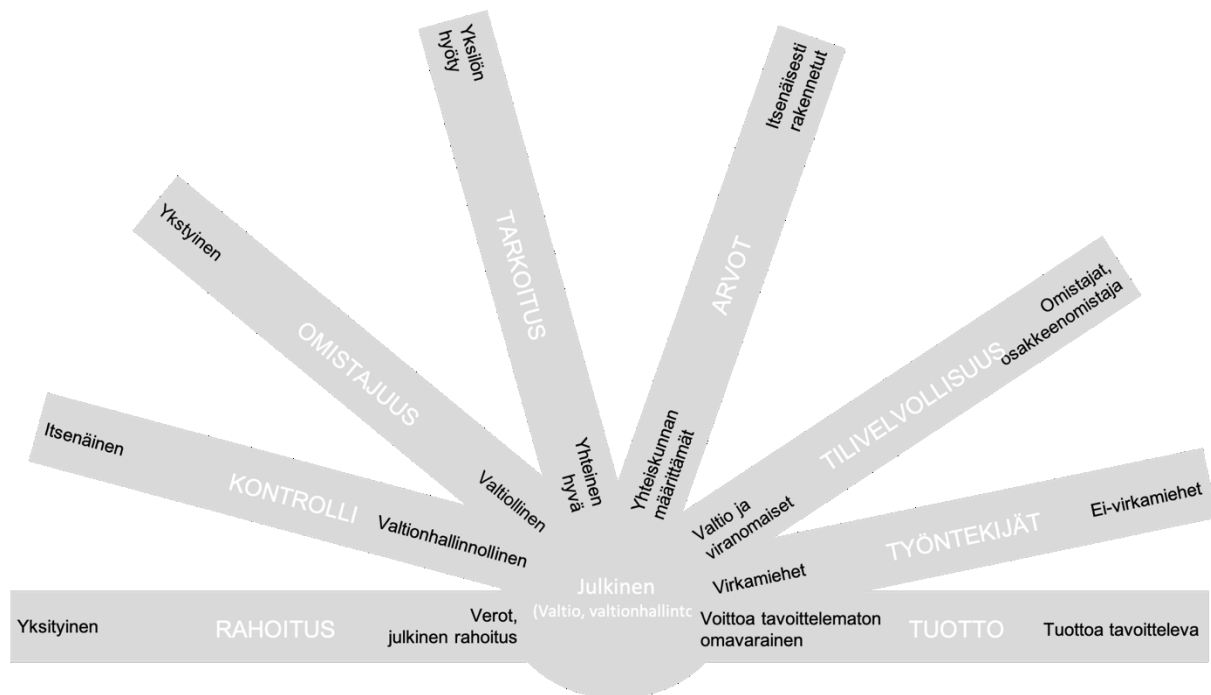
Yksilön hyöty

TARKOITUS

Yhteinen hyvä

Itsenäisesti rakennetut

ARVOT

Yhteiskunnan määrittämät

Ykstyinen

OMISTAJUUS

Valtiollinen

Omistajat, osakkeenomistaja

TILIVELVOLLISUUS

Valtio ja viranomaiset

Itsenäinen

KONTROLLI

Valtionhallinnollinen

Ei-virkamiehet

TYÖNTEKIJÄT

Virkamiehet

Julkinen (Valtio, valtionhallintc

Yksityinen

RAHOITUS

Verot, julkinen rahoitus

Voittoa tavoittelematon omavarainen

TUOTTO

Tuottoa tavoitteleva